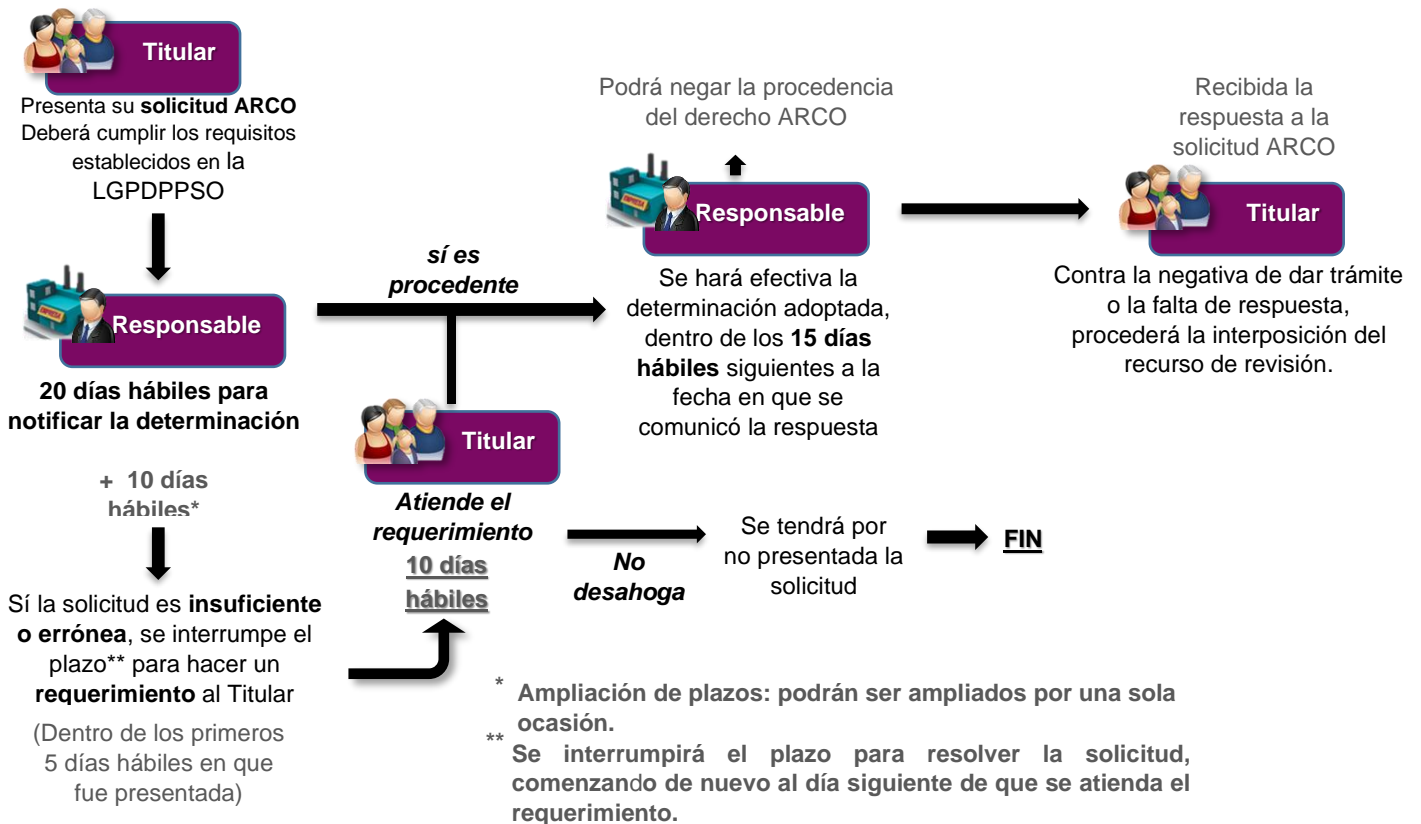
Titular

Presenta su solicitud ARCO Deberá cumplir los requisitos establecidos en la LGPDPPSO

Responsable

20 días hábiles para notificar la determinación

+ 10 días hábiles*

Sí la solicitud es insuficiente o errónea, se interrumpe el plazo** para hacer un requerimiento al Titular

(Dentro de los primeros 5 días hábiles en que fue presentada)

sí es procedente

Titular

Atiende el requerimiento

10 días hábiles

No desahoga

Se tendrá por no presentada la solicitud

FIN

Podrá negar la procedencia del derecho ARCO

Responsable

Se hará efectiva la determinación adoptada, dentro de los 15 días hábiles siguientes a la fecha en que se comunicó la respuesta

Recibida la respuesta a la solicitud ARCO

Titular

Contra la negativa de dar trámite o la falta de respuesta, procederá la interposición del recurso de revisión.

* Ampliación de plazos: podrán ser ampliados por una sola ocasión.

** Se interrumpirá el plazo para resolver la solicitud, comenzando de nuevo al día siguiente de que se atienda el requerimiento.